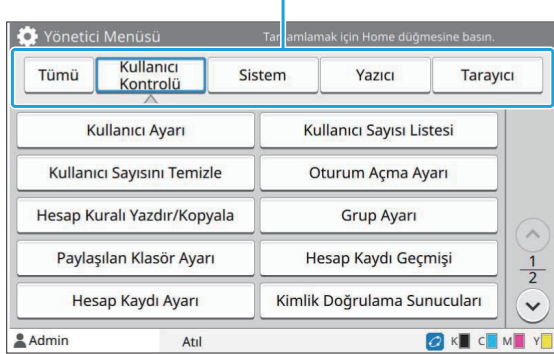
Yönetici Menüsü

Tamamlamak için Home düğmesine basın.

Tümü

Kullanıcı Kontrolü

Sistem

Yazıcı

Tarayıcı

Kullanıcı Ayarı

Kullanıcı Sayısı Listesi

Kullanıcı Sayısını Temizle

Oturum Açma Ayarı

Hesap Kuralı Yazdır/Kopyala

Grup Ayarı

Paylaşılan Klasör Ayarı

Hesap Kaydı Geçmişi

Hesap Kaydı Ayarı

Kimlik Doğrulama Sunucuları

$\frac{1}{2}$

Admin

Atıl

K C M Y